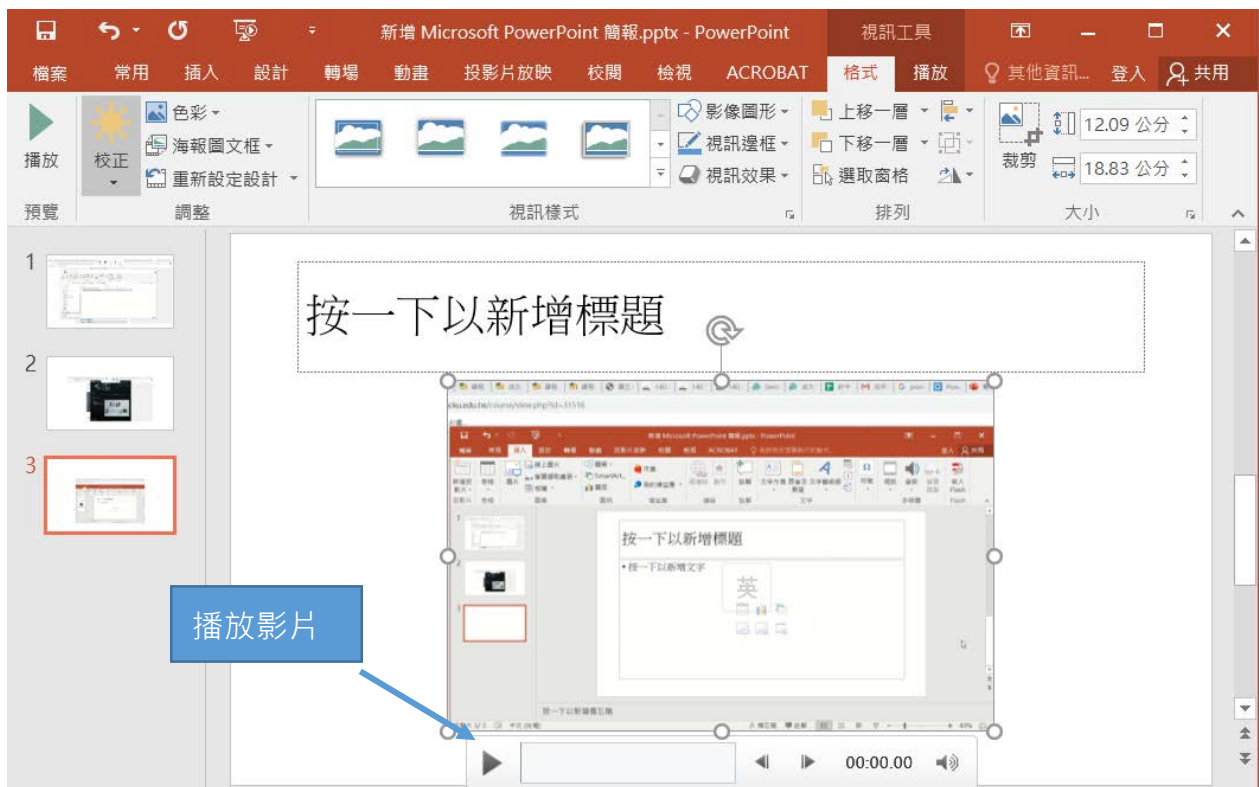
新增 Microsoft PowerPoint 簡報.pptx - PowerPoint

視訊工具

檔案　常用　插入　設計　轉場　動畫　投影片放映　校閱　檢視　ACROBAT　格式　播放　其他資訊...　登入　共用

播放
預覽

校正
色彩
海報圖文框
重新設定設計
調整

影像圖形
視訊邊框
視訊效果
視訊樣式

上移一層
下移一層
選取窗格
排列

裁剪
12.09 公分
18.83 公分
大小

1

2

3

按一下以新增標題

按一下以新增標題

• 按一下以新增文字

英

播放影片

00:00.00